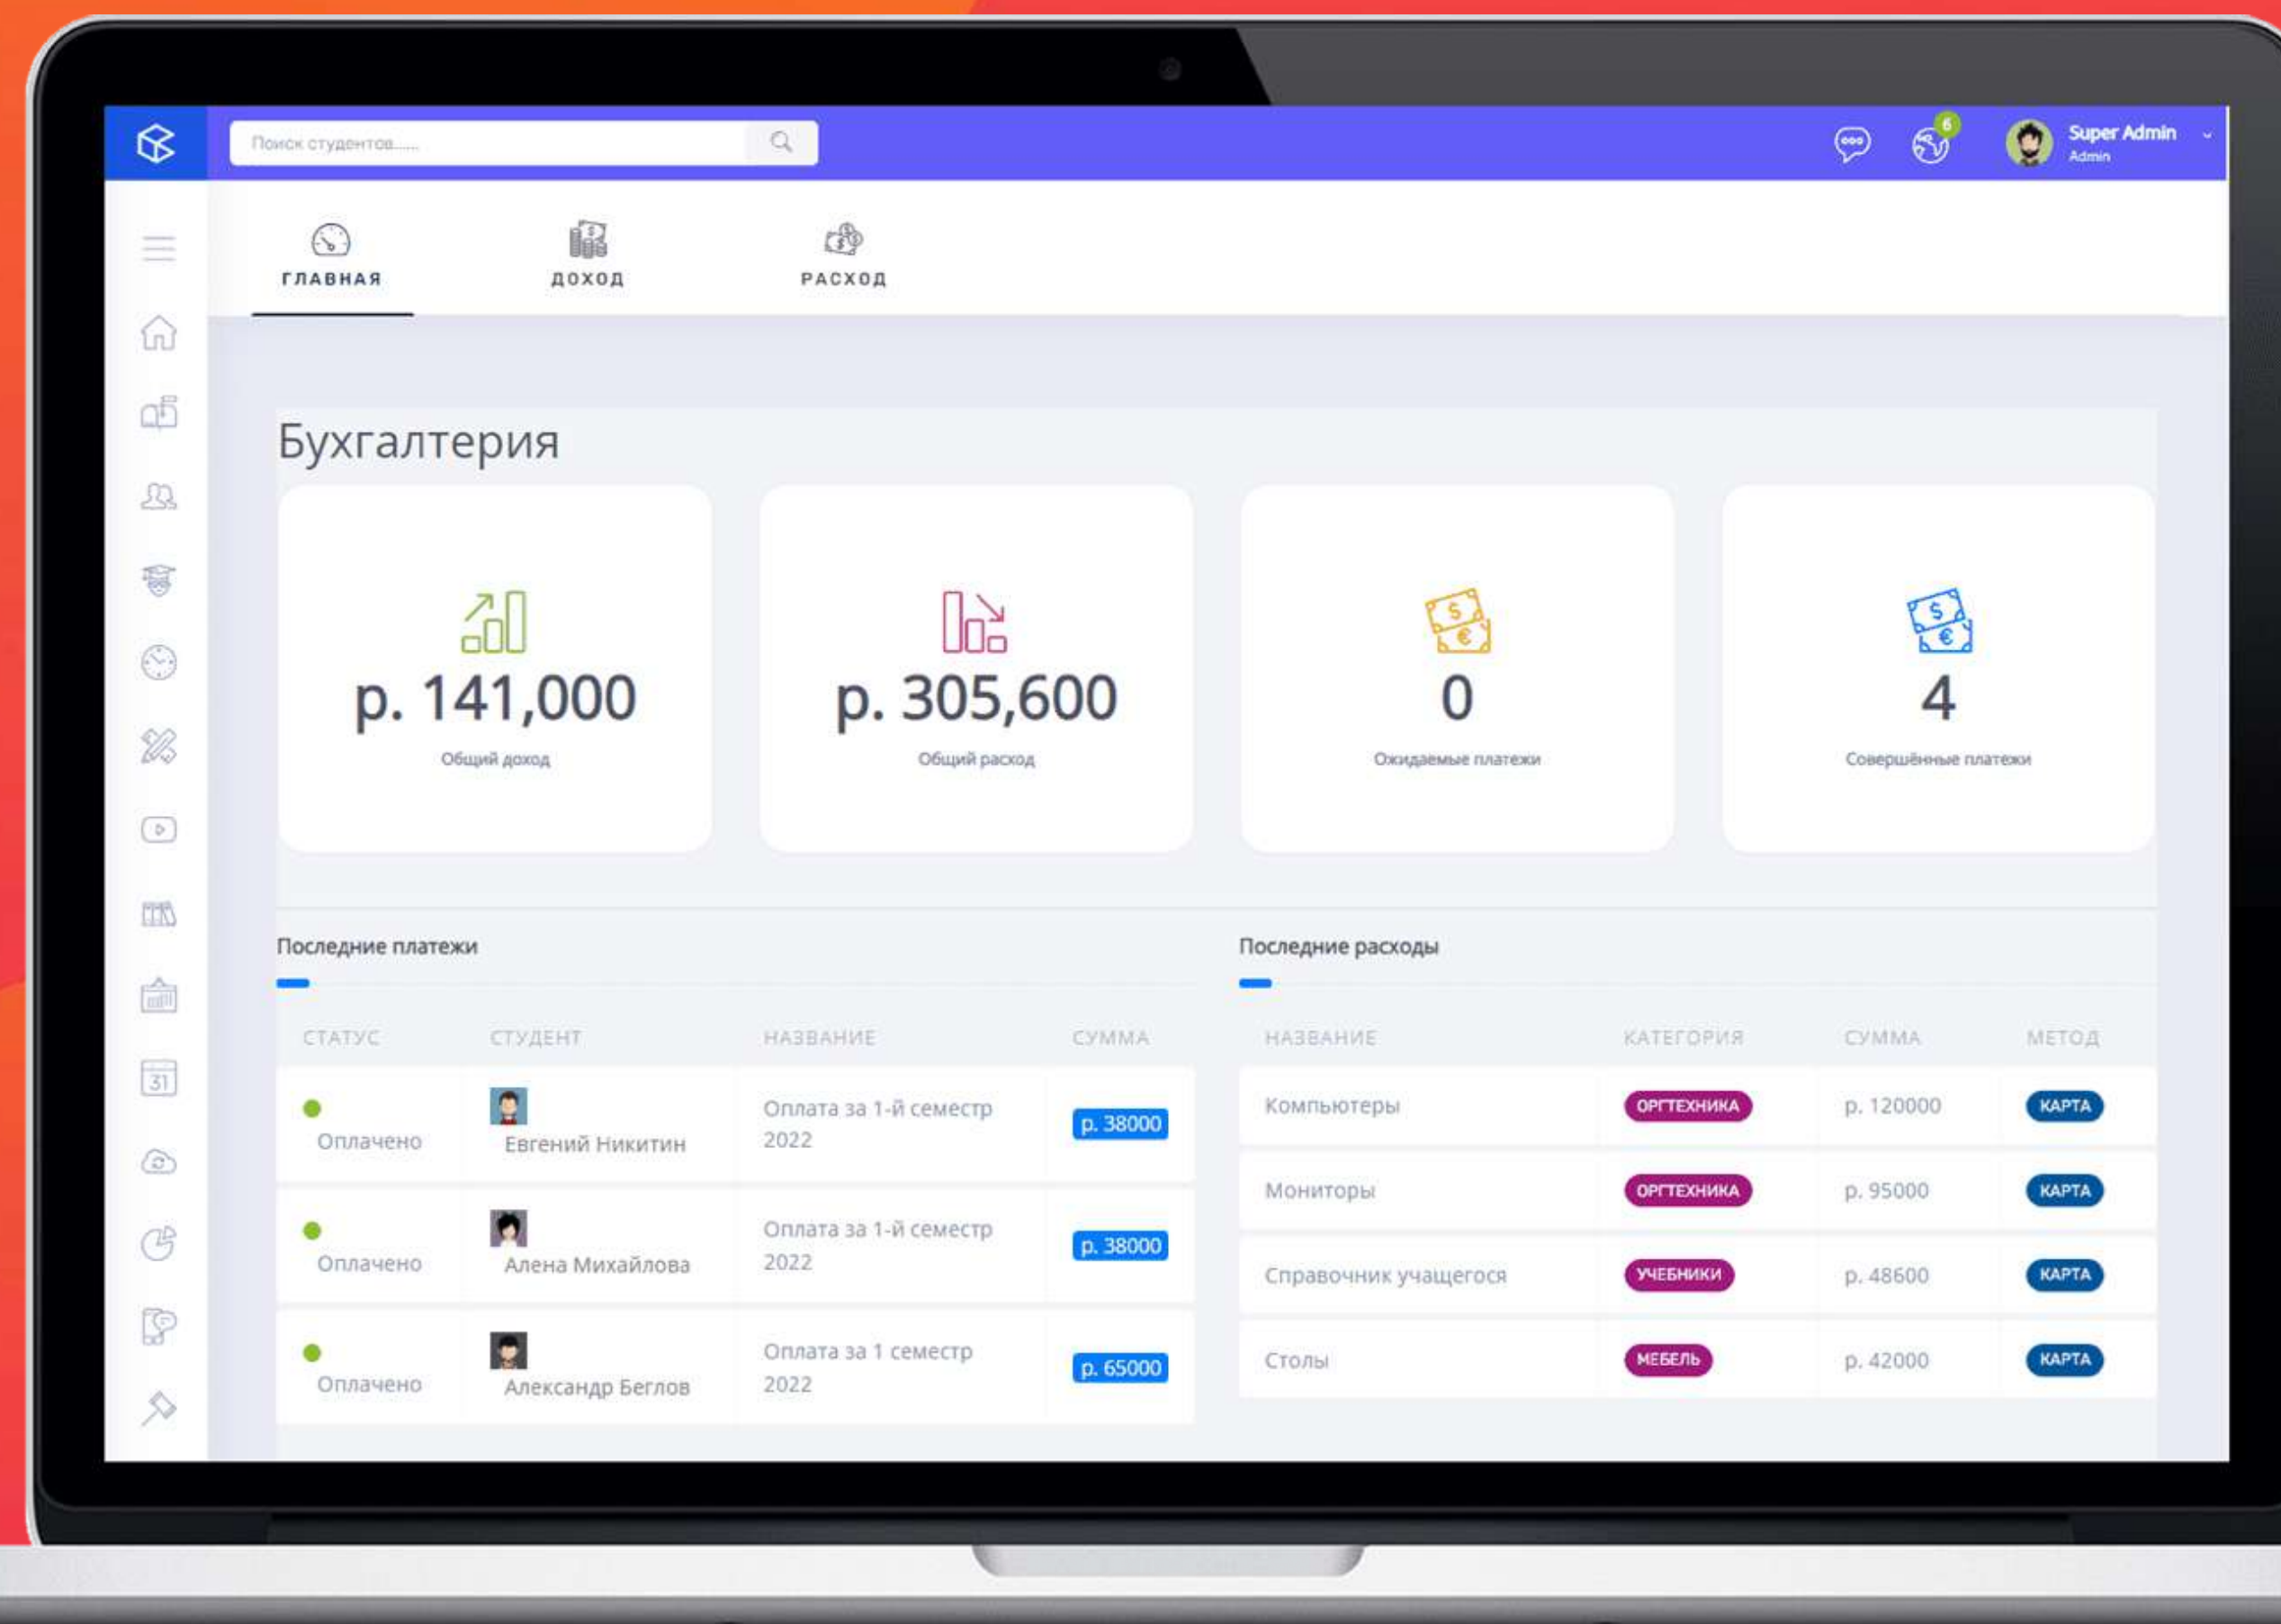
Поиск студентов......

6

Super Admin
Admin

ГЛАВНАЯ
ДОХОД
РАСХОД

Бухгалтерия

р. 141,000
Общий доход

р. 305,600
Общий расход

0
Ожидаемые платежи

4
Совершённые платежи

Последние платежи

| СТАТУС | СТУДЕНТ | НАЗВАНИЕ | СУММА |
|---|---|---|---|
| Оплачено | Евгений Никитин | Оплата за 1-й семестр 2022 | р. 38000 |
| Оплачено | Алена Михайлова | Оплата за 1-й семестр 2022 | р. 38000 |
| Оплачено | Александр Беглов | Оплата за 1 семестр 2022 | р. 65000 |

Последние расходы

| НАЗВАНИЕ | КАТЕГОРИЯ | СУММА | МЕТОД |
|---|---|---|---|
| Компьютеры | ОРГТЕХНИКА | р. 120000 | КАРТА |
| Мониторы | ОРГТЕХНИКА | р. 95000 | КАРТА |
| Справочник учащегося | УЧЕБНИКИ | р. 48600 | КАРТА |
| Столы | МЕБЕЛЬ | р. 42000 | КАРТА |